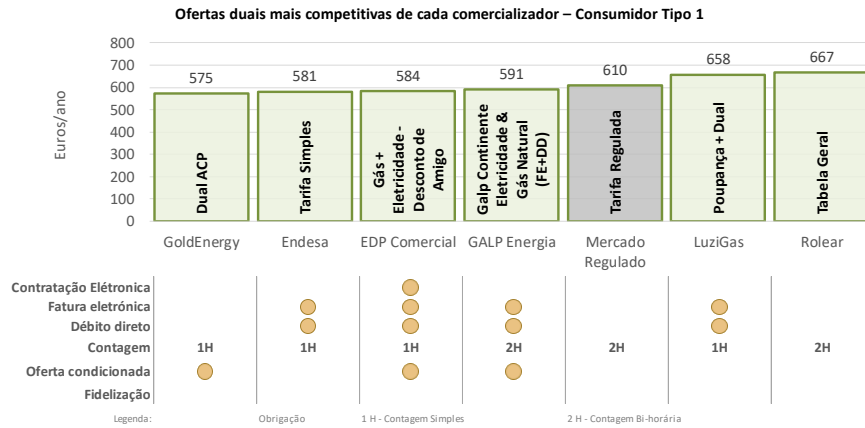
Ofertas duais mais competitivas de cada comercializador – Consumidor Tipo 1

800
700
600
500
400
300
200
100
0

Euros/ano

| | GoldEnergy | Endesa | EDP Comercial | GALP Energia | Mercado Regulado | LuziGas | Rolear |
|---|---|---|---|---|---|---|---|
| Valor | 575 | 581 | 584 | 591 | 610 | 658 | 667 |
| Oferta | Dual ACP | Tarifa Simples | Gás + Eletricidade - Desconto de Amigo | Galp Continente Eletricidade & Gás Natural (FE+DD) | Tarifa Regulada | Poupança + Dual | Tabela Geral |
| Contratação Elétronica | | | ● | | | | |
| Fatura eletrónica | | ● | ● | ● | | ● | |
| Débito direto | | ● | ● | ● | | ● | |
| Contagem | 1H | 1H | 1H | 2H | 2H | 1H | 2H |
| Oferta condicionada | ● | | ● | ● | | | |
| Fidelização | | | | | | | |

Legenda: Obrigação 1 H - Contagem Simples 2 H - Contagem Bi-horária